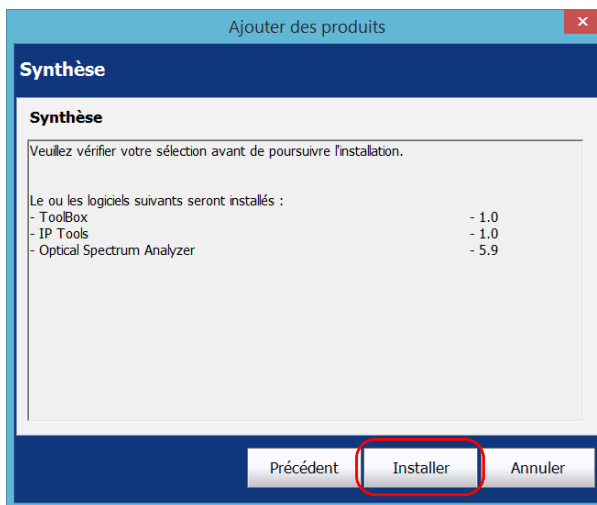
Ajouter des produits

×

Synthèse

Synthèse

Veuillez vérifier votre sélection avant de poursuivre l'installation.

Le ou les logiciels suivants seront installés :
- ToolBox - 1.0
- IP Tools - 1.0
- Optical Spectrum Analyzer - 5.9

Précédent

Installer

Annuler